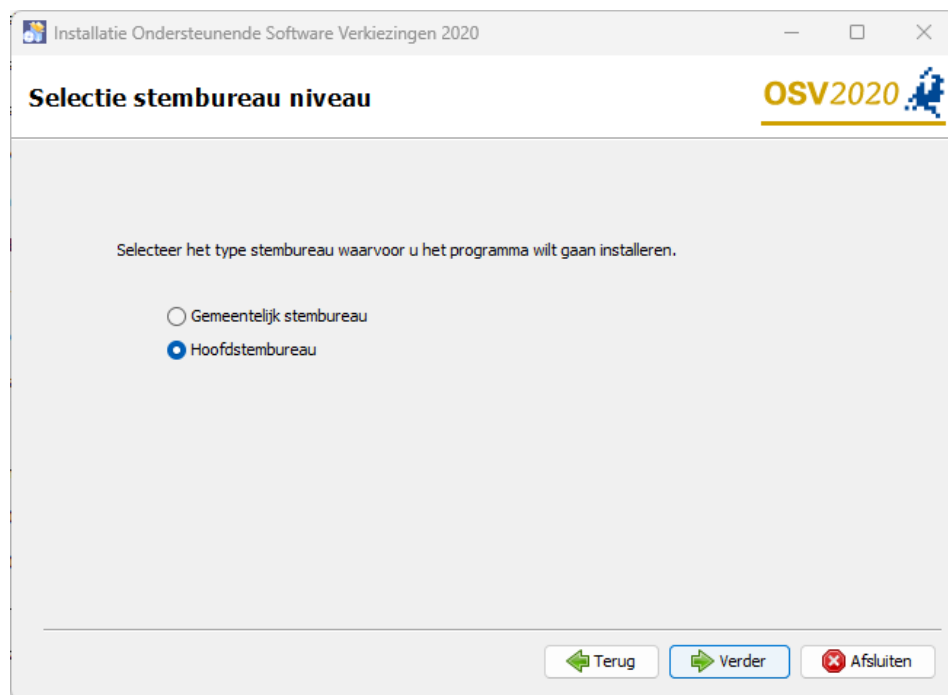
Installatie Ondersteunende Software Verkiezingen 2020

Selectie stembureau niveau

OSV2020

Selecteer het type stembureau waarvoor u het programma wilt gaan installeren.

Gemeentelijk stembureau

Hoofdstembureau

Terug

Verder

Afsluiten